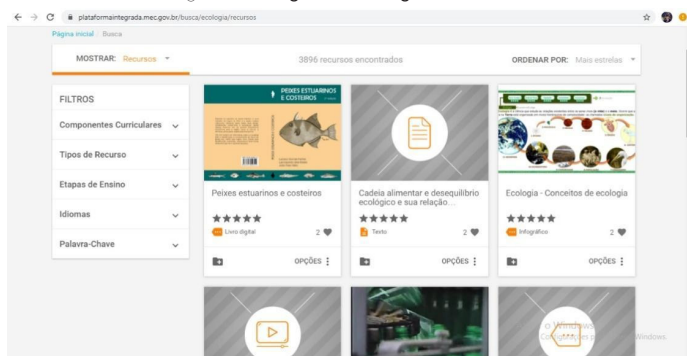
plataformaintegrada.mec.gov.br/busca/ecologia/recursos

Página inicial / Busca

MOSTRAR: Recursos

3896 recursos encontrados

ORDENAR POR: Mais estrelas

FILTROS

Componentes Curriculares

Tipos de Recurso

Etapas de Ensino

Idiomas

Palavra-Chave

PEIXES ESTUARINOS E COSTEIROS

Peixes estuarinos e costeiros

★★★★★

Livro digital

2

OPÇÕES

Cadeia alimentar e desequilíbrio ecológico e sua relação...

★★★★★

Texto

2

OPÇÕES

Ecologia - Conceitos de ecologia

★★★★★

Infográfico

2

OPÇÕES

Windows

Windows